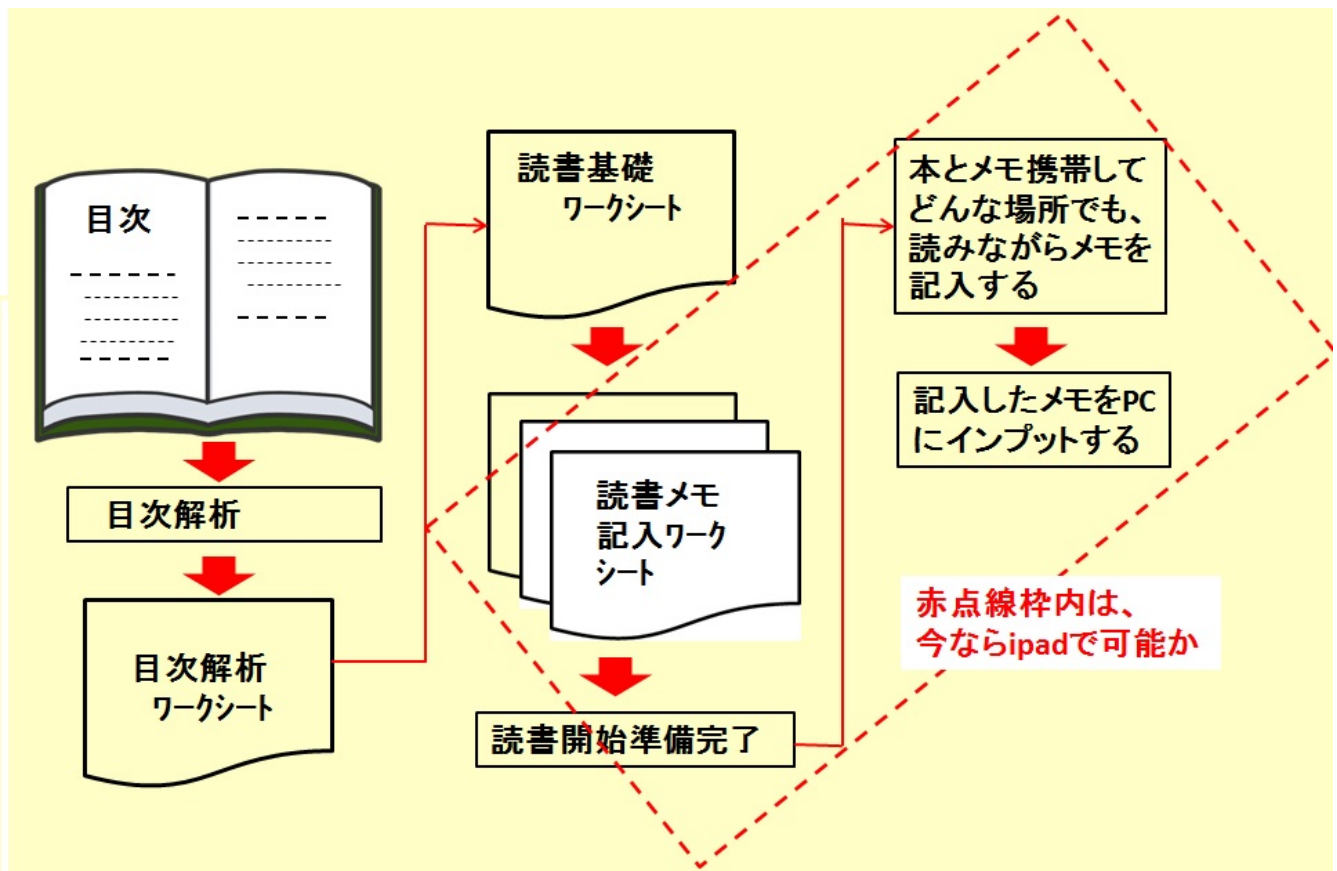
目次

目次解析

目次解析
ワークシート

読書基礎
ワークシート

読書メモ
記入ワークシート

読書開始準備完了

本とメモ携帯してどんな場所でも、読みながらメモを記入する

記入したメモをPCにインプットする

赤点線枠内は、
今ならipadで可能か